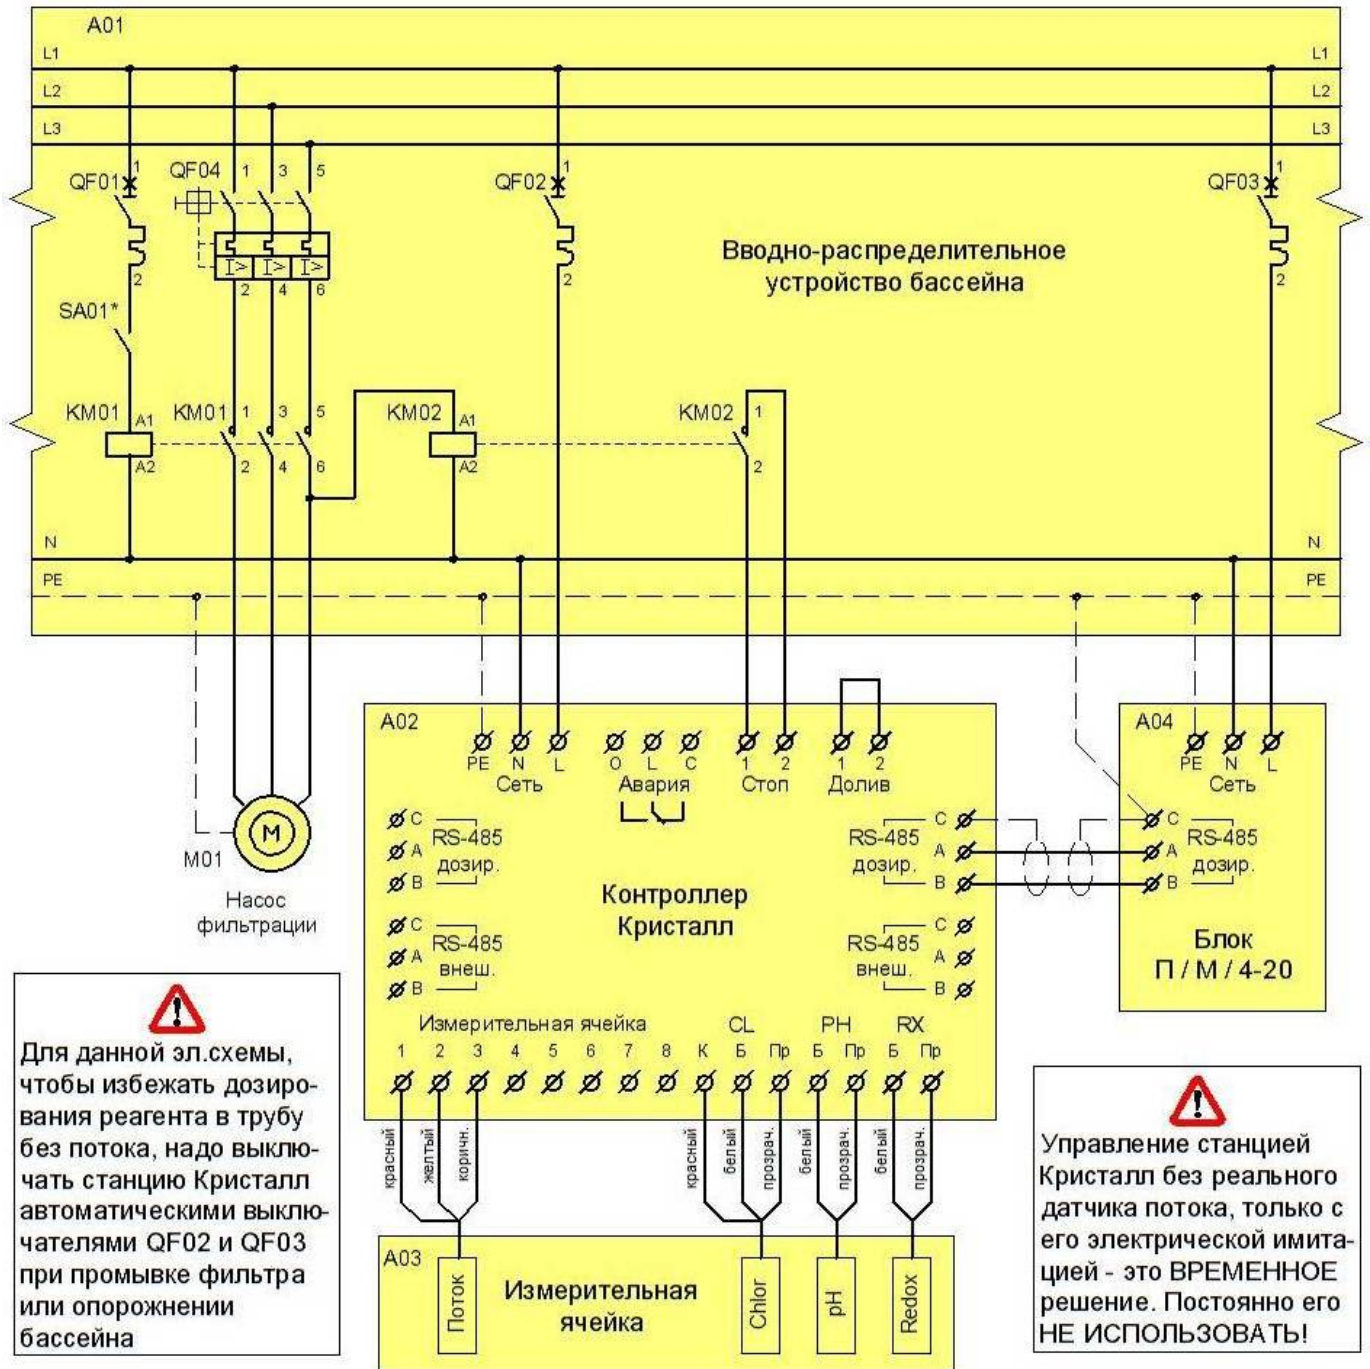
A01

L1 L1
L2 L2
L3 L3

QF01 1 2
QF04 1 3 5 2 4 6
QF02 1 2
QF03 1 2

I> I> I>

Вводно-распределительное устройство бассейна

SA01*

KM01 A1 A2
KM01 1 3 5 2 4 6
KM02 A1 A2
KM02 1 2

N N
PE PE

A02
PE N L
Сеть
O L C
Авария
1 2
Стоп
1 2
Долив

C A B
RS-485 дозир.
C A B
RS-485 внеш.

Контроллер Кристалл

RS-485 дозир.
C A B
RS-485 внеш.
C A B

Измерительная ячейка
1 2 3 4 5 6 7 8
CL
К Б Пр
PH
Б Пр
RX
Б Пр

M
M01
Насос фильтрации

A04
PE N L
Сеть
C A B
RS-485 дозир.
Блок П / М / 4-20

красный желтый коричн.
красный белый прозрач.
белый прозрач.
белый прозрач.

A03
Поток
Измерительная ячейка
Chlor
pH
Redox

Для данной эл.схемы, чтобы избежать дозирования реагента в трубу без потока, надо выключать станцию Кристалл автоматическими выключателями QF02 и QF03 при промывке фильтра или опорожнении бассейна

Управление станцией Кристалл без реального датчика потока, только с его электрической имитацией - это ВРЕМЕННОЕ решение. Постоянно его НЕ ИСПОЛЬЗОВАТЬ!